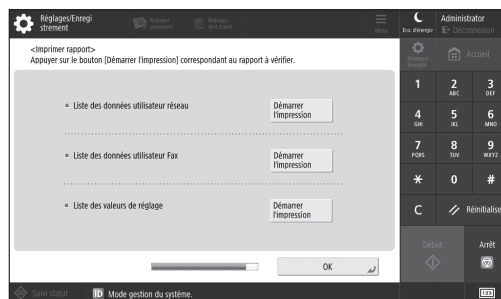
Réglages/Enregistrement

Réglages personnels

Réglages périphérique

Menu

Éco. d'énergie

Administrator

Déconnexion

<Imprimer rapport>
Appuyer sur le bouton [Démarrer l'impression] correspondant au rapport à vérifier.

Liste des données utilisateur réseau

Démarrer l'impression

Liste des données utilisateur Fax

Démarrer l'impression

Liste des valeurs de réglage

Démarrer l'impression

OK

Réglages/Enregis.

Accueil

1

2 ABC

3 DEF

4 GHI

5 JKL

6 MNO

7 PQRS

8 TUV

9 WXYZ

*

0

#

C

Réinitialiser

Début

Arrêt

Suivi statut

ID Mode gestion du système.